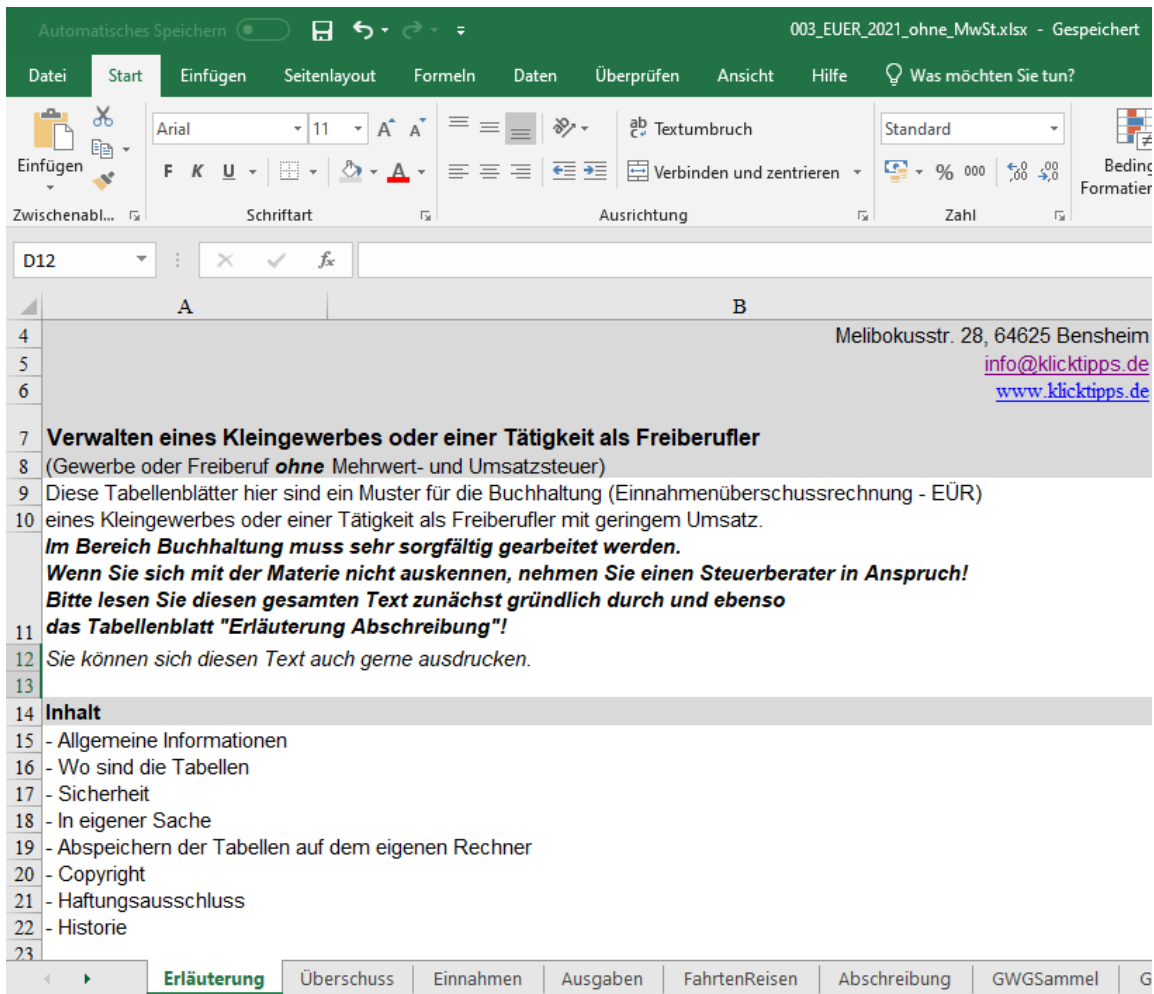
Automatisches Speichern 003_EUER_2021_ohne_MwSt.xlsx - Gespeichert

Datei Start Einfügen Seitenlayout Formeln Daten Überprüfen Ansicht Hilfe Was möchten Sie tun?

Einfügen Arial 11 Textumbruch Standard Beding Formatier
F K U Verbinden und zentrieren % 000
Zwischenabl... Schriftart Ausrichtung Zahl

D12 $f_x$

A B

4 Melibokusstr. 28, 64625 Bensheim
5 info@klicktipps.de
6 www.klicktipps.de
7 Verwalten eines Kleingewerbes oder einer Tätigkeit als Freiberufler
8 (Gewerbe oder Freiberuf ohne Mehrwert- und Umsatzsteuer)
9 Diese Tabellenblätter hier sind ein Muster für die Buchhaltung (Einnahmenüberschussrechnung - EÜR)
10 eines Kleingewerbes oder einer Tätigkeit als Freiberufler mit geringem Umsatz.
11 Im Bereich Buchhaltung muss sehr sorgfältig gearbeitet werden.
Wenn Sie sich mit der Materie nicht auskennen, nehmen Sie einen Steuerberater in Anspruch!
Bitte lesen Sie diesen gesamten Text zunächst gründlich durch und ebenso
das Tabellenblatt "Erläuterung Abschreibung"!
12 Sie können sich diesen Text auch gerne ausdrucken.
13
14 Inhalt
15 - Allgemeine Informationen
16 - Wo sind die Tabellen
17 - Sicherheit
18 - In eigener Sache
19 - Abspeichern der Tabellen auf dem eigenen Rechner
20 - Copyright
21 - Haftungsausschluss
22 - Historie
23

Erläuterung Überschuss Einnahmen Ausgaben FahrtenReisen Abschreibung GWGSammel G